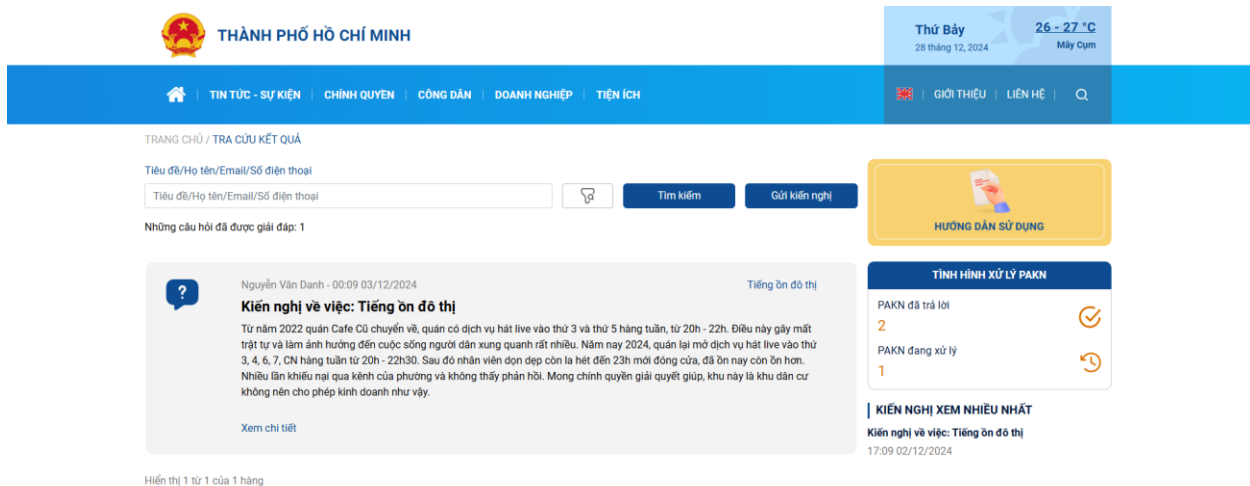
THÀNH PHỐ HỒ CHÍ MINH

Thứ Bảy
28 tháng 12, 2024

26 - 27 °C
Mây Cụm

TIN TỨC - SỰ KIỆN | CHÍNH QUYỀN | CÔNG DÂN | DOANH NGHIỆP | TIỆN ÍCH

GIỚI THIỆU | LIÊN HỆ

TRANG CHỦ / TRA CỨU KẾT QUẢ

Tiêu đề/Họ tên/Email/Số điện thoại

Tiêu đề/Họ tên/Email/Số điện thoại

Tìm kiếm

Gửi kiến nghị

Những câu hỏi đã được giải đáp: 1

HƯỚNG DẪN SỬ DỤNG

Nguyễn Văn Danh - 00:09 03/12/2024

Tiếng ồn đô thị

Kiến nghị về việc: Tiếng ồn đô thị

Từ năm 2022 quán Cafe Cũ chuyển về, quán có dịch vụ hát live vào thứ 3 và thứ 5 hàng tuần, từ 20h - 22h. Điều này gây mất trật tự và làm ảnh hưởng đến cuộc sống người dân xung quanh rất nhiều. Năm nay 2024, quán lại mở dịch vụ hát live vào thứ 3, 4, 6, 7, CN hàng tuần từ 20h - 22h30. Sau đó nhân viên dọn dẹp còn la hét đến 23h mới đóng cửa, đã ồn nay còn ồn hơn. Nhiều lần khiếu nại qua kênh của phường và không thấy phản hồi. Mong chính quyền giải quyết giúp, khu này là khu dân cư không nên cho phép kinh doanh như vậy.

Xem chi tiết

TÌNH HÌNH XỬ LÝ PAKN

PAKN đã trả lời
2

PAKN đang xử lý
1

KIẾN NGHỊ XEM NHIỀU NHẤT

Kiến nghị về việc: Tiếng ồn đô thị
17:09 02/12/2024

Hiển thị 1 từ 1 của 1 hàng